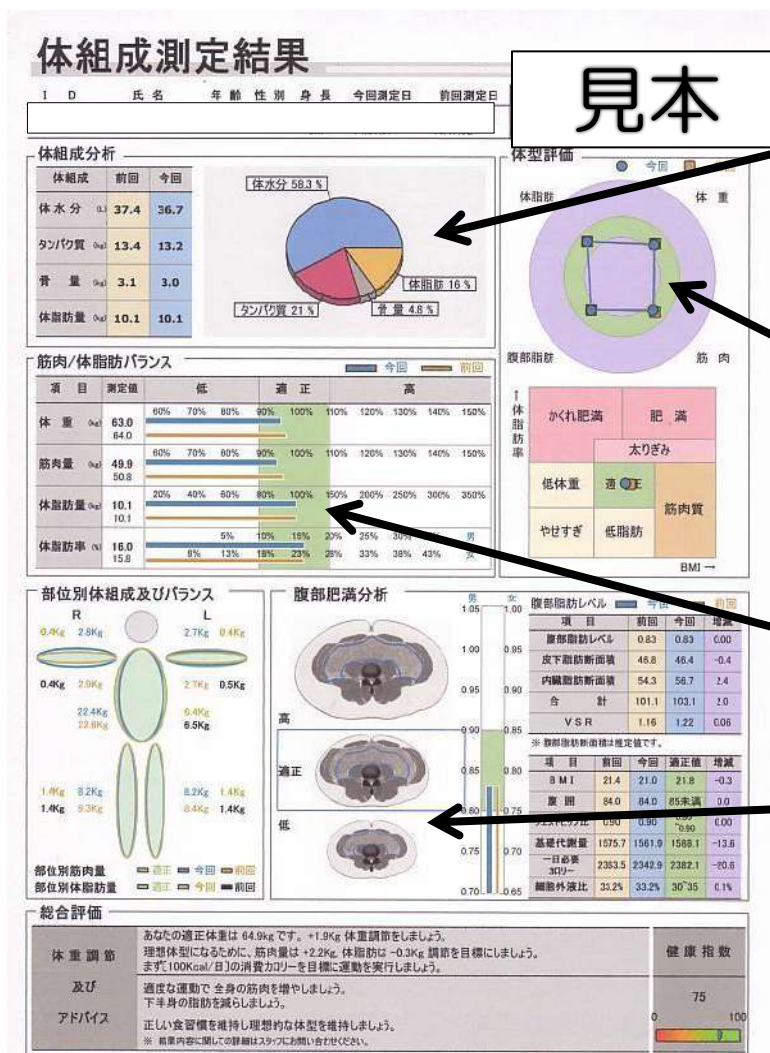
体組成測定結果

見本

I D　氏名　年齢　性別　身長　今回測定日　前回測定日

体組成分析

| 体組成 | 前回 | 今回 |
|---|---|---|
| 体水分 (L) | 37.4 | 36.7 |
| タンパク質 (kg) | 13.4 | 13.2 |
| 骨量 (kg) | 3.1 | 3.0 |
| 体脂肪量 (kg) | 10.1 | 10.1 |

体水分 58.3 %
体脂肪 16 %
タンパク質 21 %
骨量 4.8 %

体型評価
今回　前回
体脂肪　体重
腹部脂肪　筋肉

筋肉/体脂肪バランス
今回　前回

| 項目 | 測定値 | 低 | 適正 | 高 |
|---|---|---|---|---|
| 体重 (kg) | 63.0 / 64.0 | 60% 70% 80% | 90% 100% | 110% 120% 130% 140% 150% |
| 筋肉量 (kg) | 49.9 / 50.8 | 60% 70% 80% | 90% 100% | 110% 120% 130% 140% 150% |
| 体脂肪量 (kg) | 10.1 / 10.1 | 20% 40% 60% | 80% 100% | 150% 200% 250% 300% 350% |
| 体脂肪率 (%) | 16.0 / 15.8 | 5% 8% 13% | 10% 15% 18% 23% | 20% 25% 30% 35% 28% 33% 38% 43% |

↑体脂肪率
かくれ肥満　肥満
太りぎみ
低体重　適正　筋肉質
やせすぎ　低脂肪
BMI→

部位別体組成及びバランス
R　L
0.4Kg 2.8Kg　2.7Kg 0.4Kg
0.4Kg 2.9Kg　2.7Kg 0.5Kg
22.4Kg 22.8Kg　6.4Kg 6.5Kg
1.4Kg 8.2Kg　8.2Kg 1.4Kg
1.4Kg 8.3Kg　8.4Kg 1.4Kg
部位別筋肉量　適正　今回　前回
部位別体脂肪量　適正　今回　前回

腹部肥満分析
男 女
1.05 1.00
1.00 0.95
0.95 0.90
0.90 0.85
0.85 0.80
0.80 0.75
0.75 0.70
0.70 0.65
高
適正
低

腹部脂肪レベル　今回　前回

| 項目 | 前回 | 今回 | 増減 |
|---|---|---|---|
| 腹部脂肪レベル | 0.83 | 0.83 | 0.00 |
| 皮下脂肪断面積 | 46.8 | 46.4 | -0.4 |
| 内臓脂肪断面積 | 54.3 | 56.7 | 2.4 |
| 合計 | 101.1 | 103.1 | 2.0 |
| VSR | 1.16 | 1.22 | 0.06 |

※ 腹部脂肪断面積は推定値です。

| 項目 | 前回 | 今回 | 適正値 | 増減 |
|---|---|---|---|---|
| BMI | 21.4 | 21.0 | 21.8 | -0.3 |
| 腹囲 | 84.0 | 84.0 | 85未満 | 0.0 |
| ウエストヒップ比 | 0.90 | 0.90 | 0.85~0.90 | 0.00 |
| 基礎代謝量 | 1575.7 | 1561.9 | 1588.1 | -13.8 |
| 一日必要カロリー | 2353.5 | 2342.9 | 2382.1 | -20.6 |
| 細胞外液比 | 33.2% | 33.2% | 30~35 | 0.1% |

総合評価
体重調節及びアドバイス
あなたの適正体重は 64.9kg です。+1.9kg 体重調節をしましょう。
理想体型になるために、筋肉量は +2.2Kg、体脂肪は -0.3Kg 調節を目標にしましょう。
まずに100Kcal/日の消費カロリーを目標に運動を実行しましょう。
適度な運動で全身の筋肉を増やしましょう。
下半身の脂肪を減らしましょう。
正しい食習慣を維持し理想的な体型を維持しましょう。
※ 結果内容に関しての詳細はスタッフにお問い合わせください。

健康指数
75
0　100